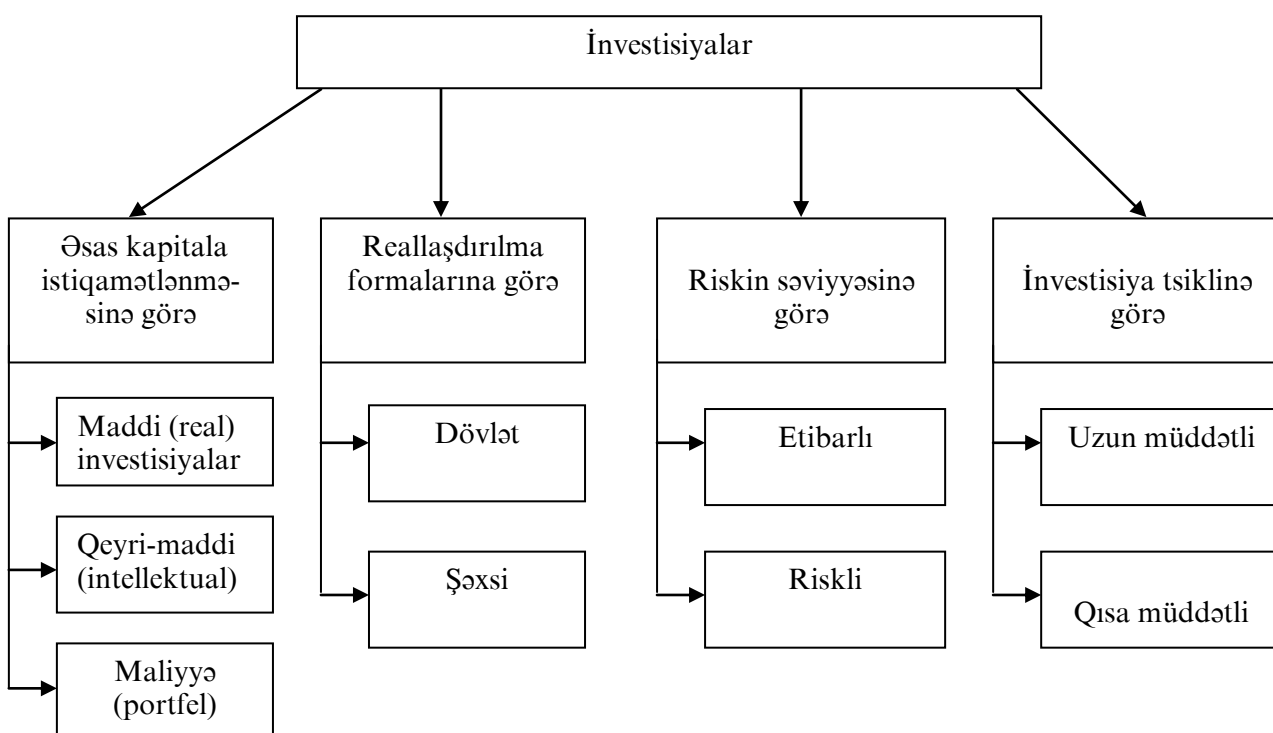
İnvestisiyalar

Əsas kapitala istiqamətlənməsinə görə

Maddi (real) investisiyalar

Qeyri-maddi (intellektual)

Maliyyə (portfel)

Reallaşdırılma formalarına görə

Dövlət

Şəxsi

Riskin səviyyəsinə görə

Etibarlı

Riskli

İnvestisiya tsiklinə görə

Uzun müddətli

Qısa müddətli